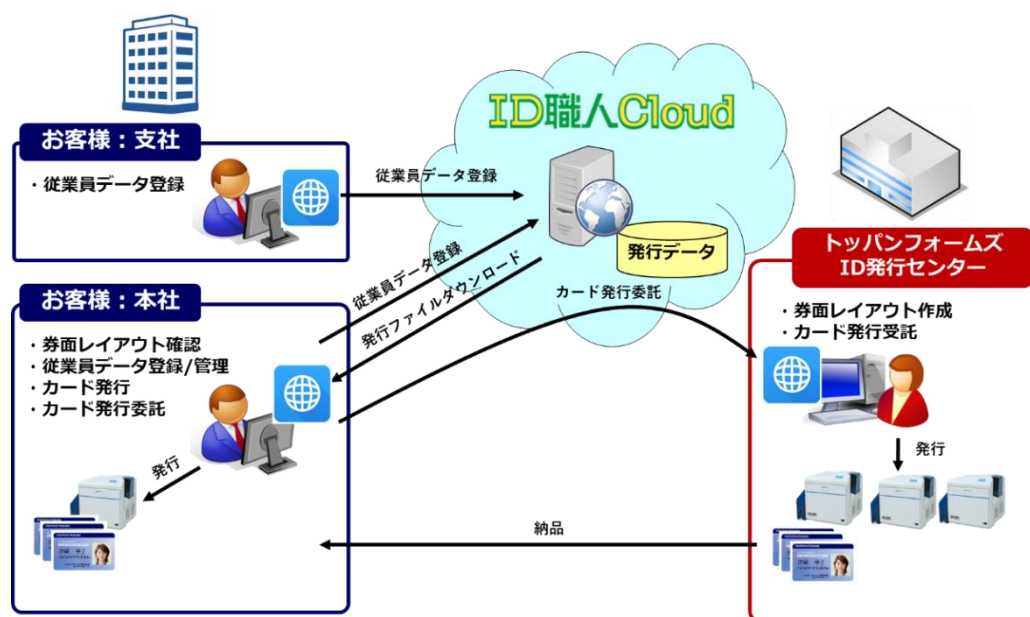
ID職人Cloud

お客様：支社

・従業員データ登録

従業員データ登録

発行データ

トッパンフォームズ
ID発行センター

お客様：本社

・券面レイアウト確認
・従業員データ登録/管理
・カード発行
・カード発行委託

従業員データ登録

発行ファイルダウンロード

カード発行委託

・券面レイアウト作成
・カード発行受託

発行

発行

納品